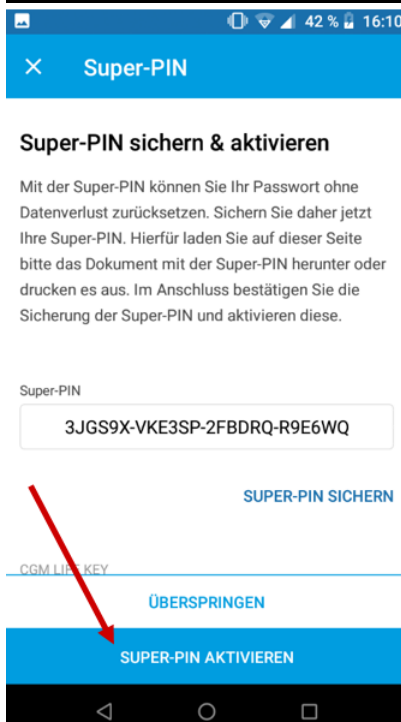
42 % 16:10

× Super-PIN

Super-PIN sichern & aktivieren

Mit der Super-PIN können Sie Ihr Passwort ohne Datenverlust zurücksetzen. Sichern Sie daher jetzt Ihre Super-PIN. Hierfür laden Sie auf dieser Seite bitte das Dokument mit der Super-PIN herunter oder drucken es aus. Im Anschluss bestätigen Sie die Sicherung der Super-PIN und aktivieren diese.

Super-PIN

3JGS9X-VKE3SP-2FBDRQ-R9E6WQ

SUPER-PIN SICHERN

CGM LIFE KEY

ÜBERSPRINGEN

SUPER-PIN AKTIVIEREN